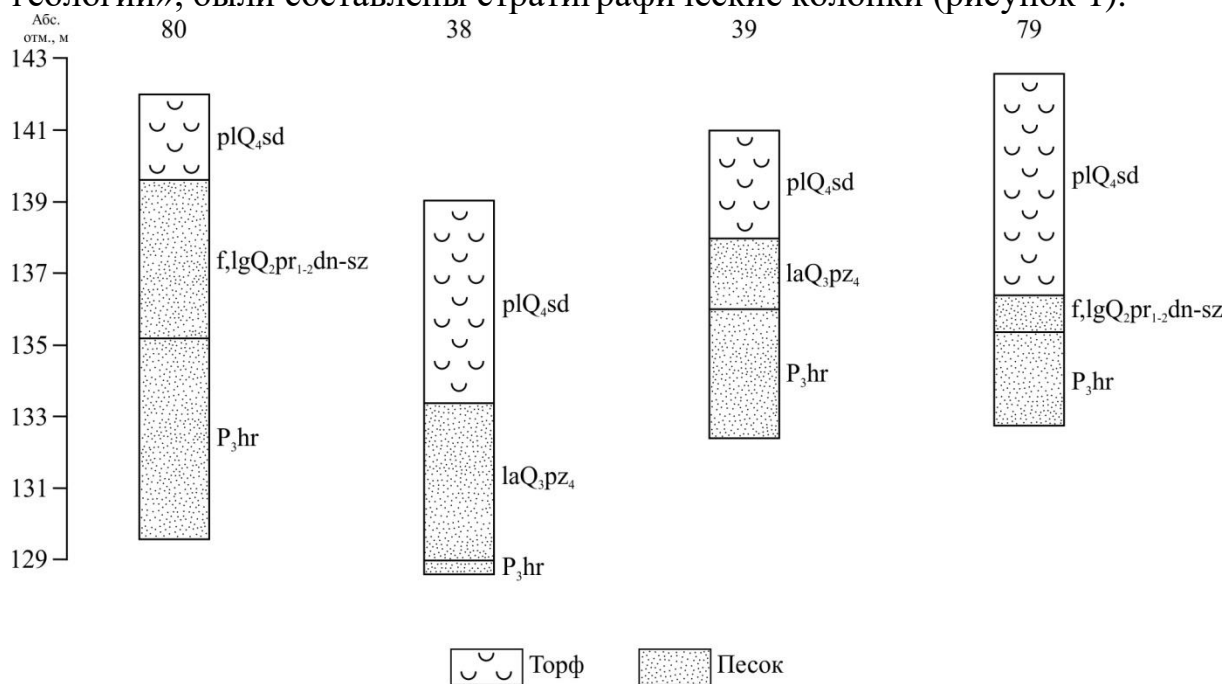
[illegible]

Абс. отм., м

80

38

39

79

143

141

139

137

135

133

131

129

$plQ_4sd$

$f,lgQ_2pr_{1-2}dn\text{-}sz$

$P_3hr$

$plQ_4sd$

$laQ_3pz_4$

$P_3hr$

$plQ_4sd$

$laQ_3pz_4$

$P_3hr$

$plQ_4sd$

$f,lgQ_2pr_{1-2}dn\text{-}sz$

$P_3hr$

Торф

Песок